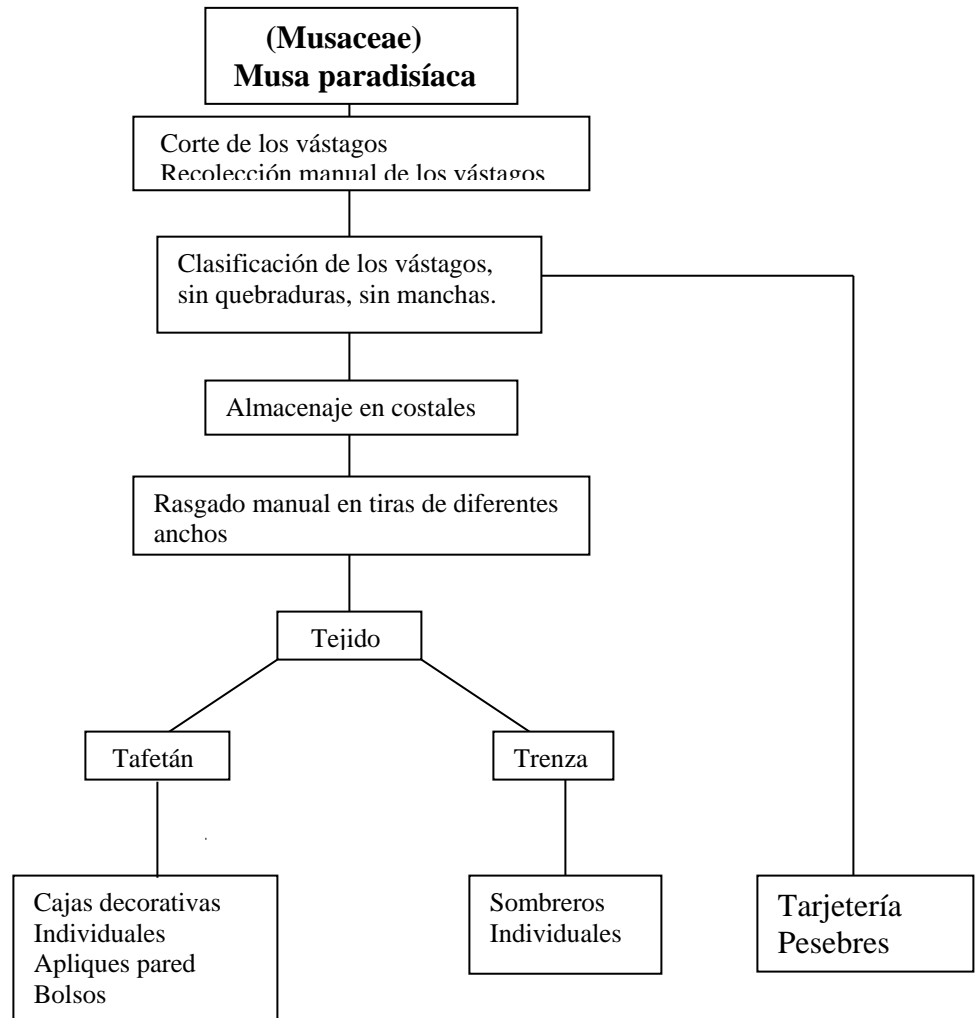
(Musaceae)
Musa paradisíaca

Corte de los vástagos
Recolección manual de los vástagos

Clasificación de los vástagos, sin quebraduras, sin manchas.

Almacenaje en costales

Rasgado manual en tiras de diferentes anchos

Tejido

Tafetán

Trenza

Cajas decorativas
Individuales
Apliques pared
Bolsos

Sombreros
Individuales

Tarjetería
Pesebres